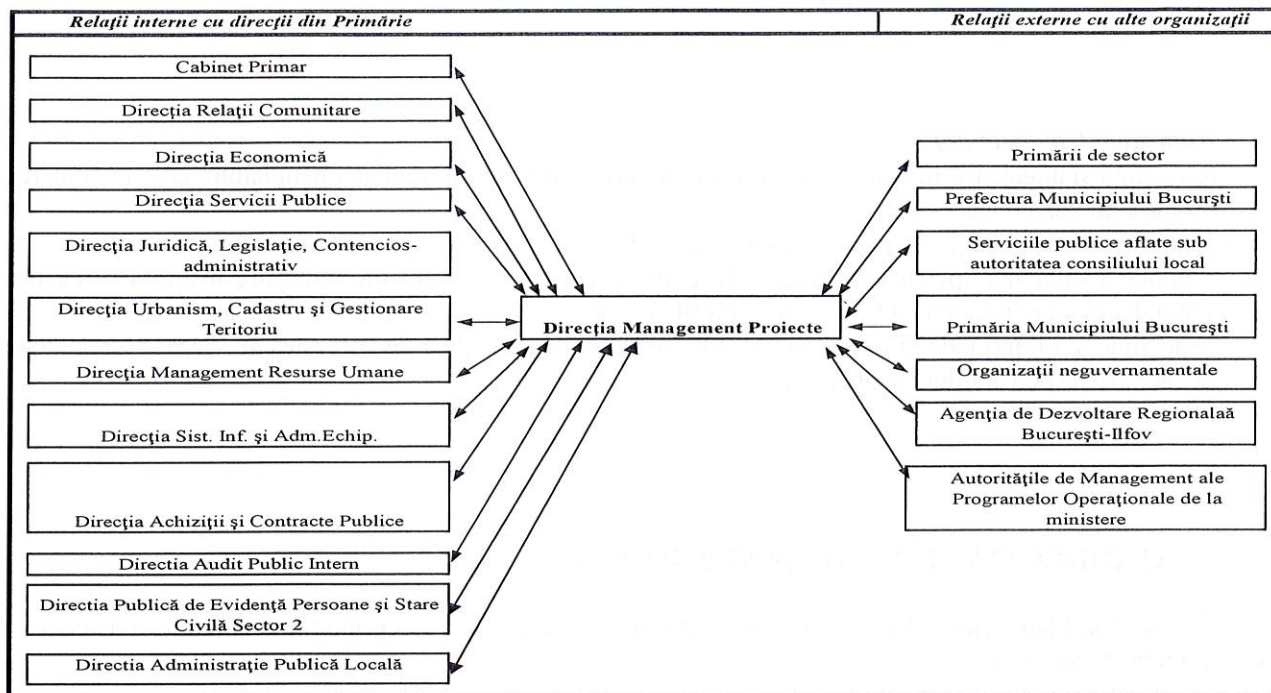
Relaţii interne cu direcţii din Primărie

Relaţii externe cu alte organizaţii

Cabinet Primar

Direcţia Relaţii Comunitare

Direcţia Economică

Direcţia Servicii Publice

Direcţia Juridică, Legislaţie, Contencios-administrativ

Direcţia Urbanism, Cadastru şi Gestionare Teritoriu

Direcţia Management Resurse Umane

Direcţia Sist. Inf. şi Adm.Echip.

Direcţia Achiziţii şi Contracte Publice

Directia Audit Public Intern

Directia Publică de Evidenţă Persoane şi Stare Civilă Sector 2

Directia Administraţie Publică Locală

Direcţia Management Proiecte

Primării de sector

Prefectura Municipiului Bucurşti

Serviciile publice aflate sub autoritatea consiliului local

Primăria Municipiului Bucureşti

Organizaţii neguvernamentale

Agenţia de Dezvoltare Regionalaă Bucureşti-Ilfov

Autorităţile de Management ale Programelor Operaţionale de la ministere